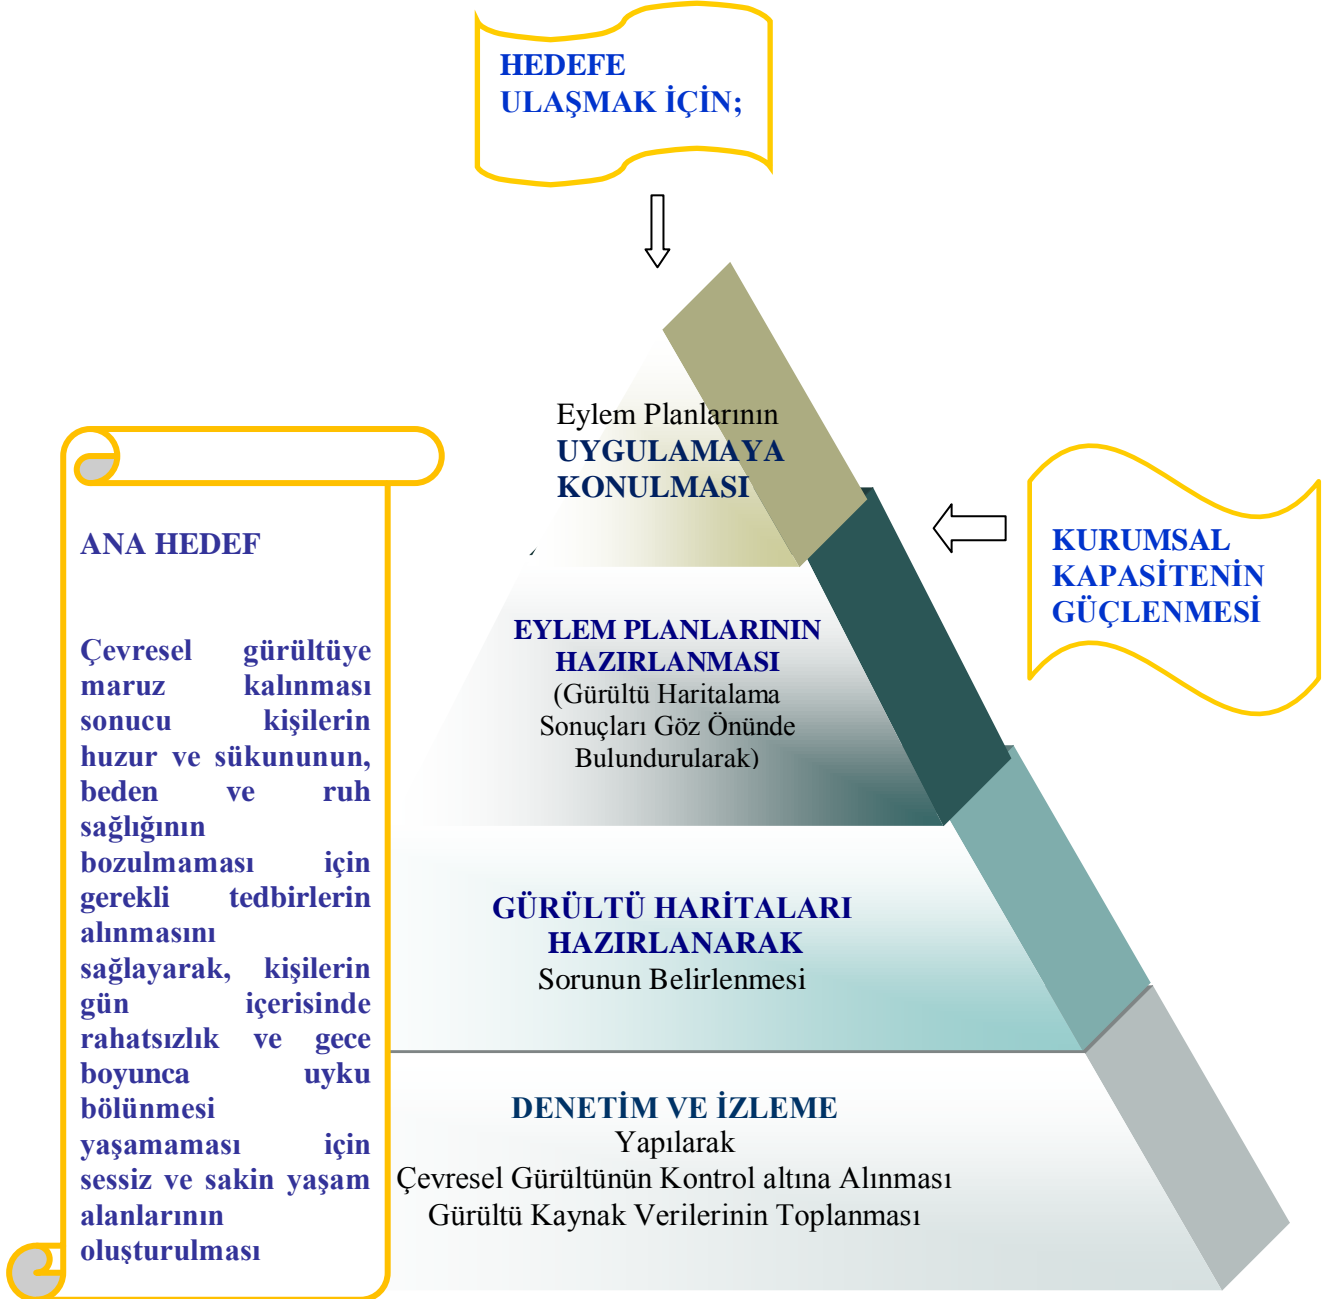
HEDEFE ULAŞMAK İÇİN;

ANA HEDEF

Çevresel gürültüye maruz kalınması sonucu kişilerin huzur ve sükununun, beden ve ruh sağlığının bozulmaması için gerekli tedbirlerin alınmasını sağlayarak, kişilerin gün içerisinde rahatsızlık ve gece boyunca uyku bölünmesi yaşamaması için sessiz ve sakin yaşam alanlarının oluşturulması

Eylem Planlarının UYGULAMAYA KONULMASI

EYLEM PLANLARININ HAZIRLANMASI (Gürültü Haritalama Sonuçları Göz Önünde Bulundurularak)

GÜRÜLTÜ HARİTALARI HAZIRLANARAK Sorunun Belirlenmesi

DENETİM VE İZLEME Yapılarak Çevresel Gürültünün Kontrol altına Alınması Gürültü Kaynak Verilerinin Toplanması

KURUMSAL KAPASİTENİN GÜÇLENMESİ